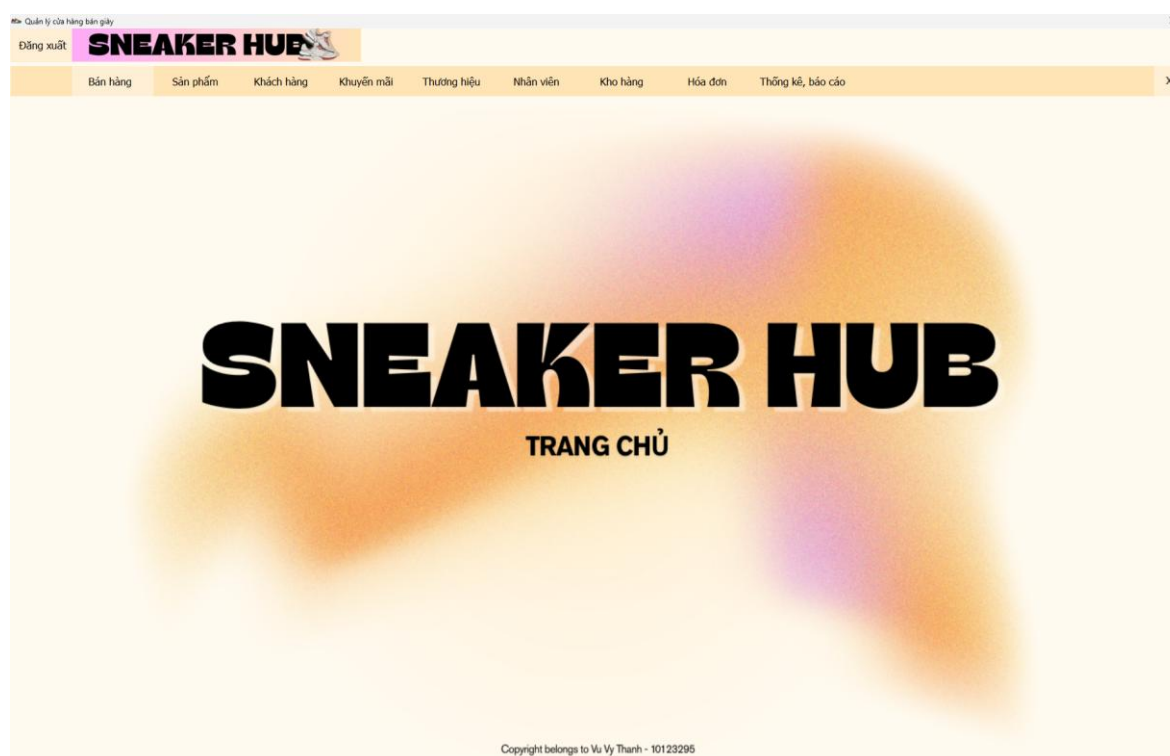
Quản lý cửa hàng bán giày

Đăng xuất SNEAKER HUB

Bán hàng Sản phẩm Khách hàng Khuyến mãi Thương hiệu Nhân viên Kho hàng Hóa đơn Thống kê, báo cáo X

SNEAKER HUB

TRANG CHỦ

Copyright belongs to Vu Vy Thanh - 10123295